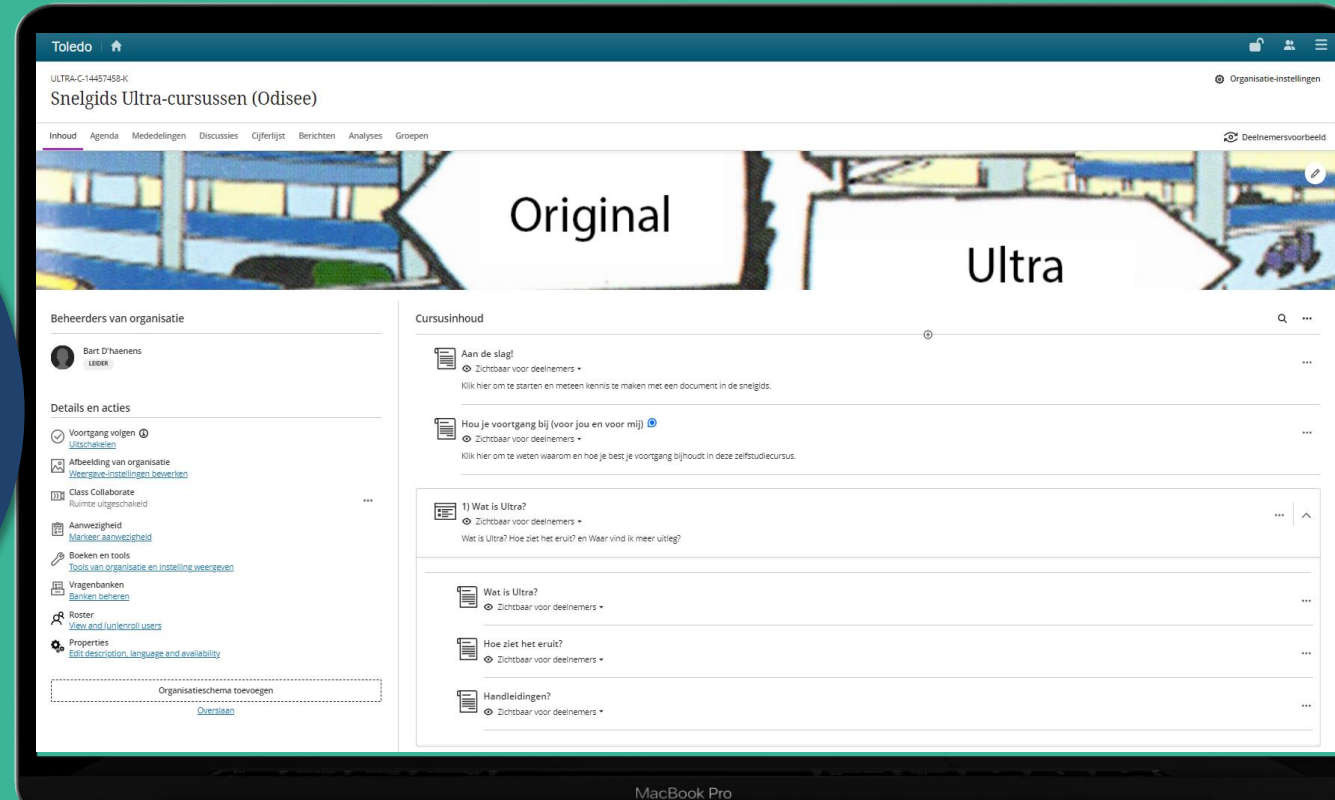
Toledo

ULTRA-C-14457458-K

Snelgids Ultra-cursussen (Odisee)

Organisatie-instellingen

Inhoud Agenda Mededelingen Discussies Cijferlijst Berichten Analyses Groepen

Deelnemersvoorbeeld

Original

Ultra

Beheerders van organisatie

Bart D'haenens
LEIDER

Details en acties

Voortgang volgen
Uitschakelen

Afbeelding van organisatie
Weergave-instellingen bewerken

Class Collaborate
Ruimte uitgeschakeld

Aanwezigheid
Markeer aanwezigheid

Boeken en tools
Tools van organisatie en instelling weergeven

Vragenbanken
Banken beheren

Roster
View and (un)enroll users

Properties
Edit description, language and availability

Organisatieschema toevoegen

Overslaan

Cursusinhoud

Aan de slag!
Zichtbaar voor deelnemers
Klik hier om te starten en meteen kennis te maken met een document in de snelgids.

Hou je voortgang bij (voor jou en voor mij)
Zichtbaar voor deelnemers
Klik hier om te weten waarom en hoe je best je voortgang bijhoudt in deze zelfstudiecursus.

1) Wat is Ultra?
Zichtbaar voor deelnemers
Wat is Ultra? Hoe ziet het eruit? en Waar vind ik meer uitleg?

Wat is Ultra?
Zichtbaar voor deelnemers

Hoe ziet het eruit?
Zichtbaar voor deelnemers

Handleidingen?
Zichtbaar voor deelnemers

MacBook Pro